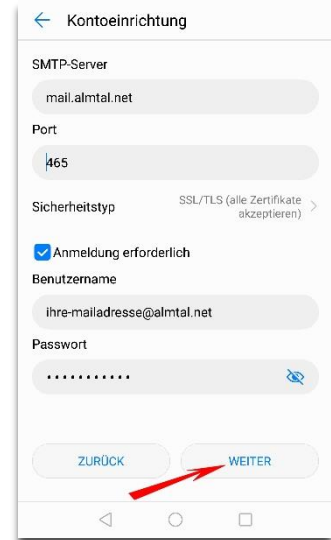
Kontoeinrichtung

SMTP-Server

mail.almtal.net

Port

465

Sicherheitstyp

SSL/TLS (alle Zertifikate akzeptieren)

Anmeldung erforderlich

Benutzername

ihre-mailadresse@almtal.net

Passwort

••••••••••••

ZURÜCK

WEITER